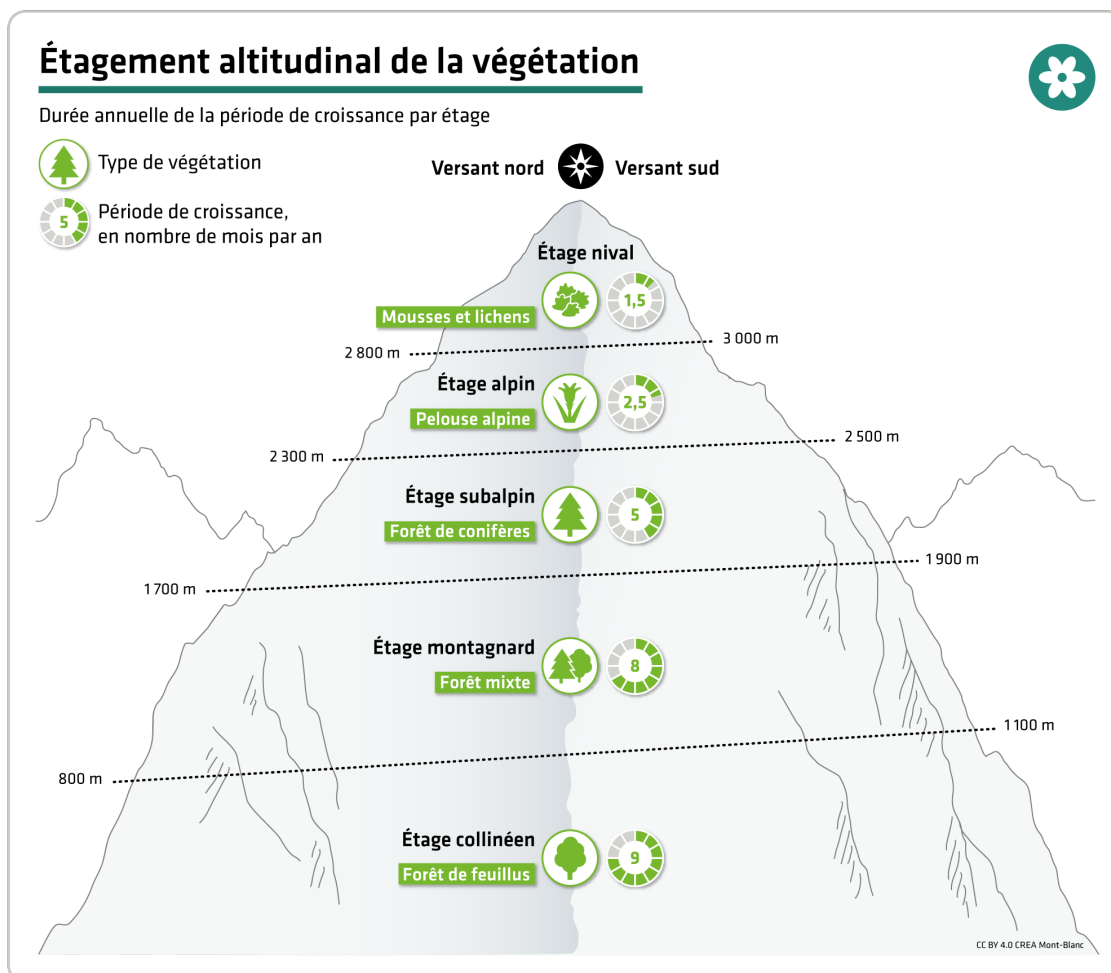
Étagement altitudinal de la végétation

Durée annuelle de la période de croissance par étage

Type de végétation

5

Période de croissance, en nombre de mois par an

Versant nord

Versant sud

Étage nival

Mousses et lichens

1,5

2 800 m

3 000 m

Étage alpin

Pelouse alpine

2,5

2 300 m

2 500 m

Étage subalpin

Forêt de conifères

5

1 900 m

1700 m

Étage montagnard

Forêt mixte

8

1100 m

800 m

Étage collinéen

Forêt de feuillus

9

CC BY 4.0 CREA Mont-Blanc